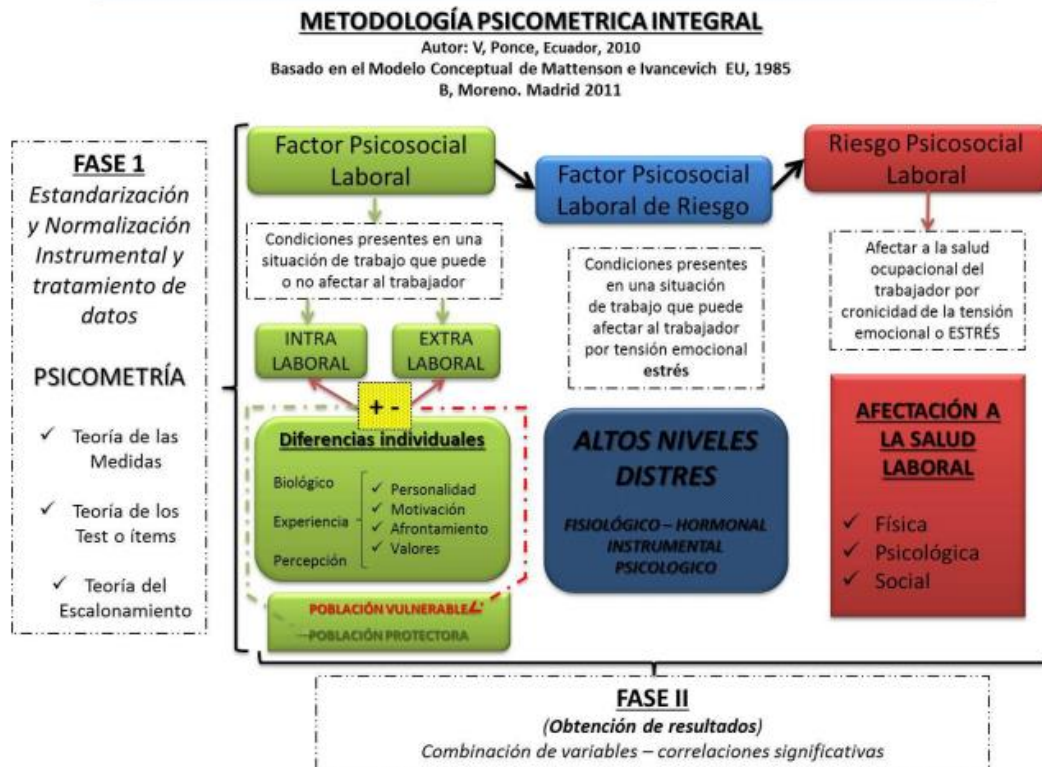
METODOLOGÍA PSICOMETRICA INTEGRAL
Autor: V, Ponce, Ecuador, 2010
Basado en el Modelo Conceptual de Mattenson e Ivancevich EU, 1985
B, Moreno. Madrid 2011

FASE 1
Estandarización y Normalización Instrumental y tratamiento de datos

PSICOMETRÍA

✓ Teoría de las Medidas
✓ Teoría de los Test o ítems
✓ Teoría del Escalonamiento

Factor Psicosocial Laboral

Condiciones presentes en una situación de trabajo que puede o no afectar al trabajador

INTRA LABORAL

EXTRA LABORAL

+ -

Diferencias individuales

Biológico
Experiencia
Percepción

✓ Personalidad
✓ Motivación
✓ Afrontamiento
✓ Valores

POBLACIÓN VULNERABLE
POBLACIÓN PROTECTORA

Factor Psicosocial Laboral de Riesgo

Condiciones presentes en una situación de trabajo que puede afectar al trabajador por tensión emocional estrés

ALTOS NIVELES DISTRES

FISIOLÓGICO – HORMONAL INSTRUMENTAL PSICOLOGICO

Riesgo Psicosocial Laboral

Afectar a la salud ocupacional del trabajador por cronicidad de la tensión emocional o ESTRÉS

AFECTACIÓN A LA SALUD LABORAL

✓ Física
✓ Psicológica
✓ Social

FASE II
(Obtención de resultados)
Combinación de variables – correlaciones significativas